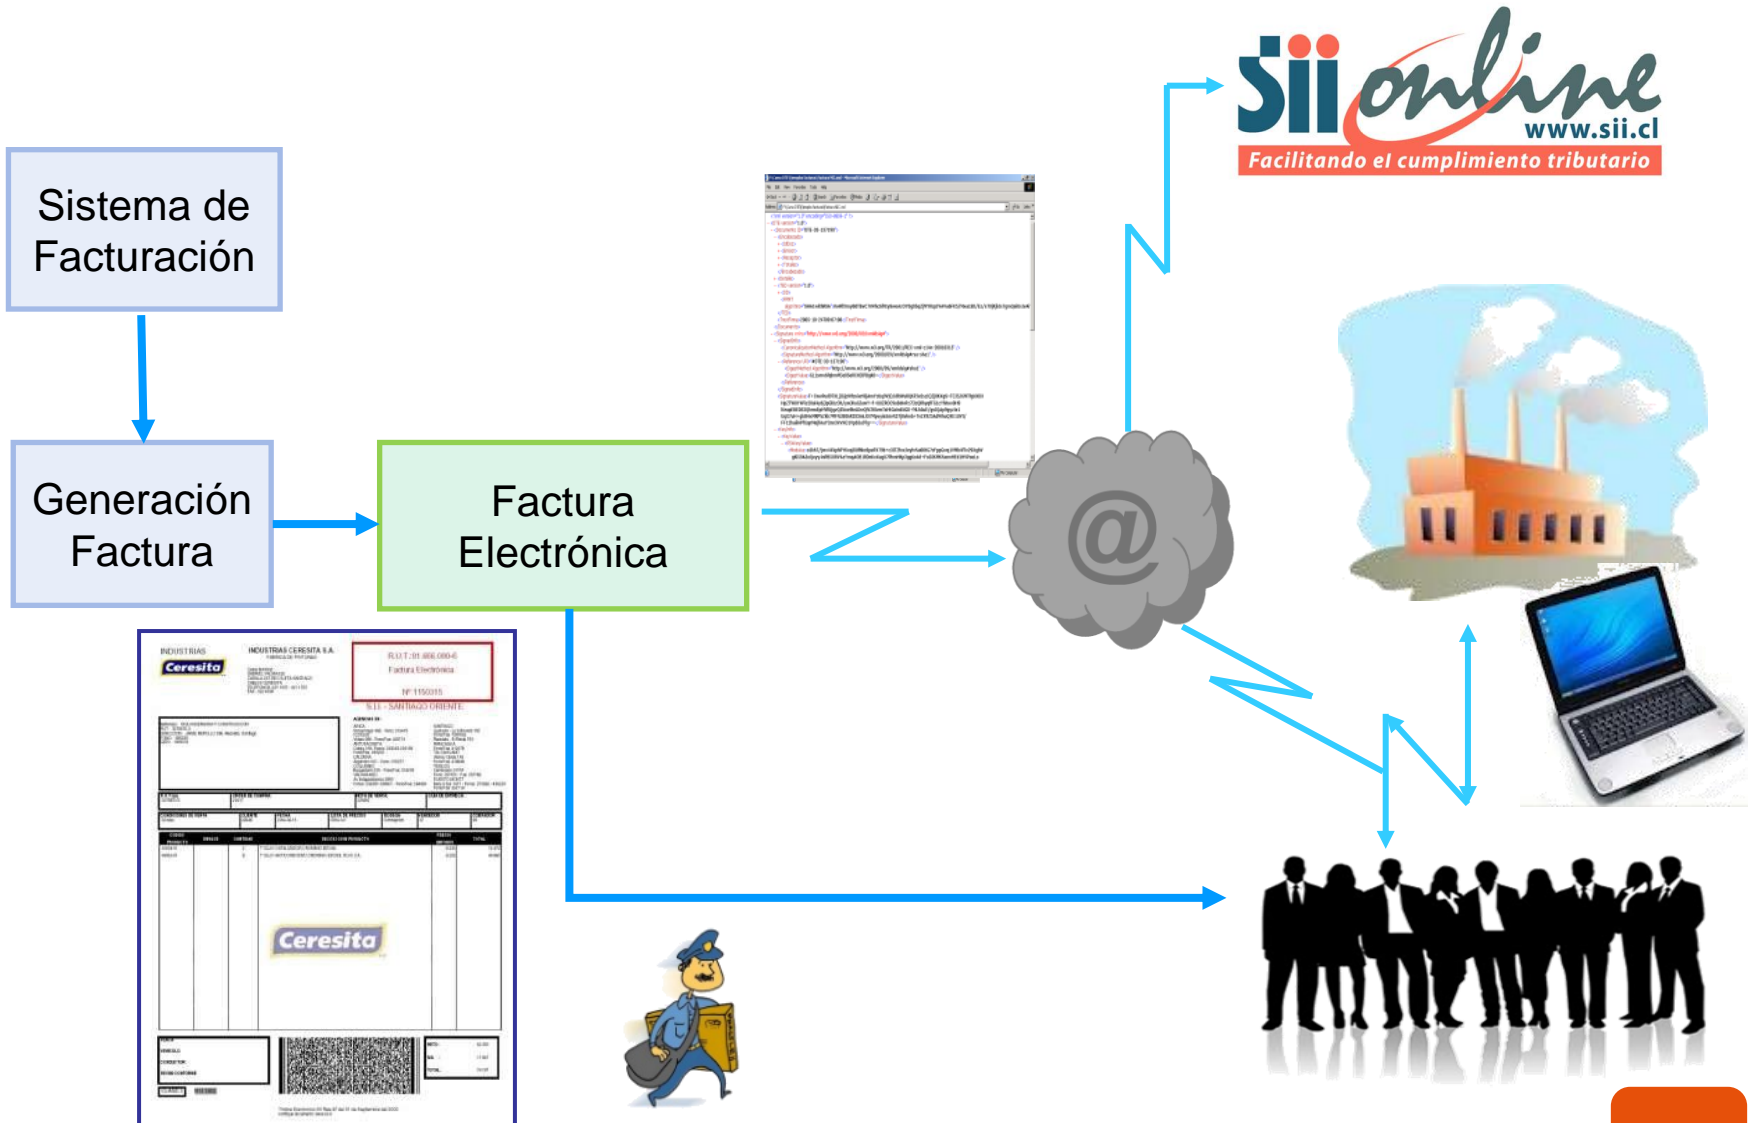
Sistema de Facturación

Generación Factura

Factura Electrónica

Sii online
www.sii.cl
Facilitando el cumplimiento tributario

@

INDUSTRIAS
Ceresita
INDUSTRIAS CERESITA S.A.
R.U.T.: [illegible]
Factura Electrónica
Nº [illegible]
S.I.I. - SANTIAGO ORIENTE

Ceresita